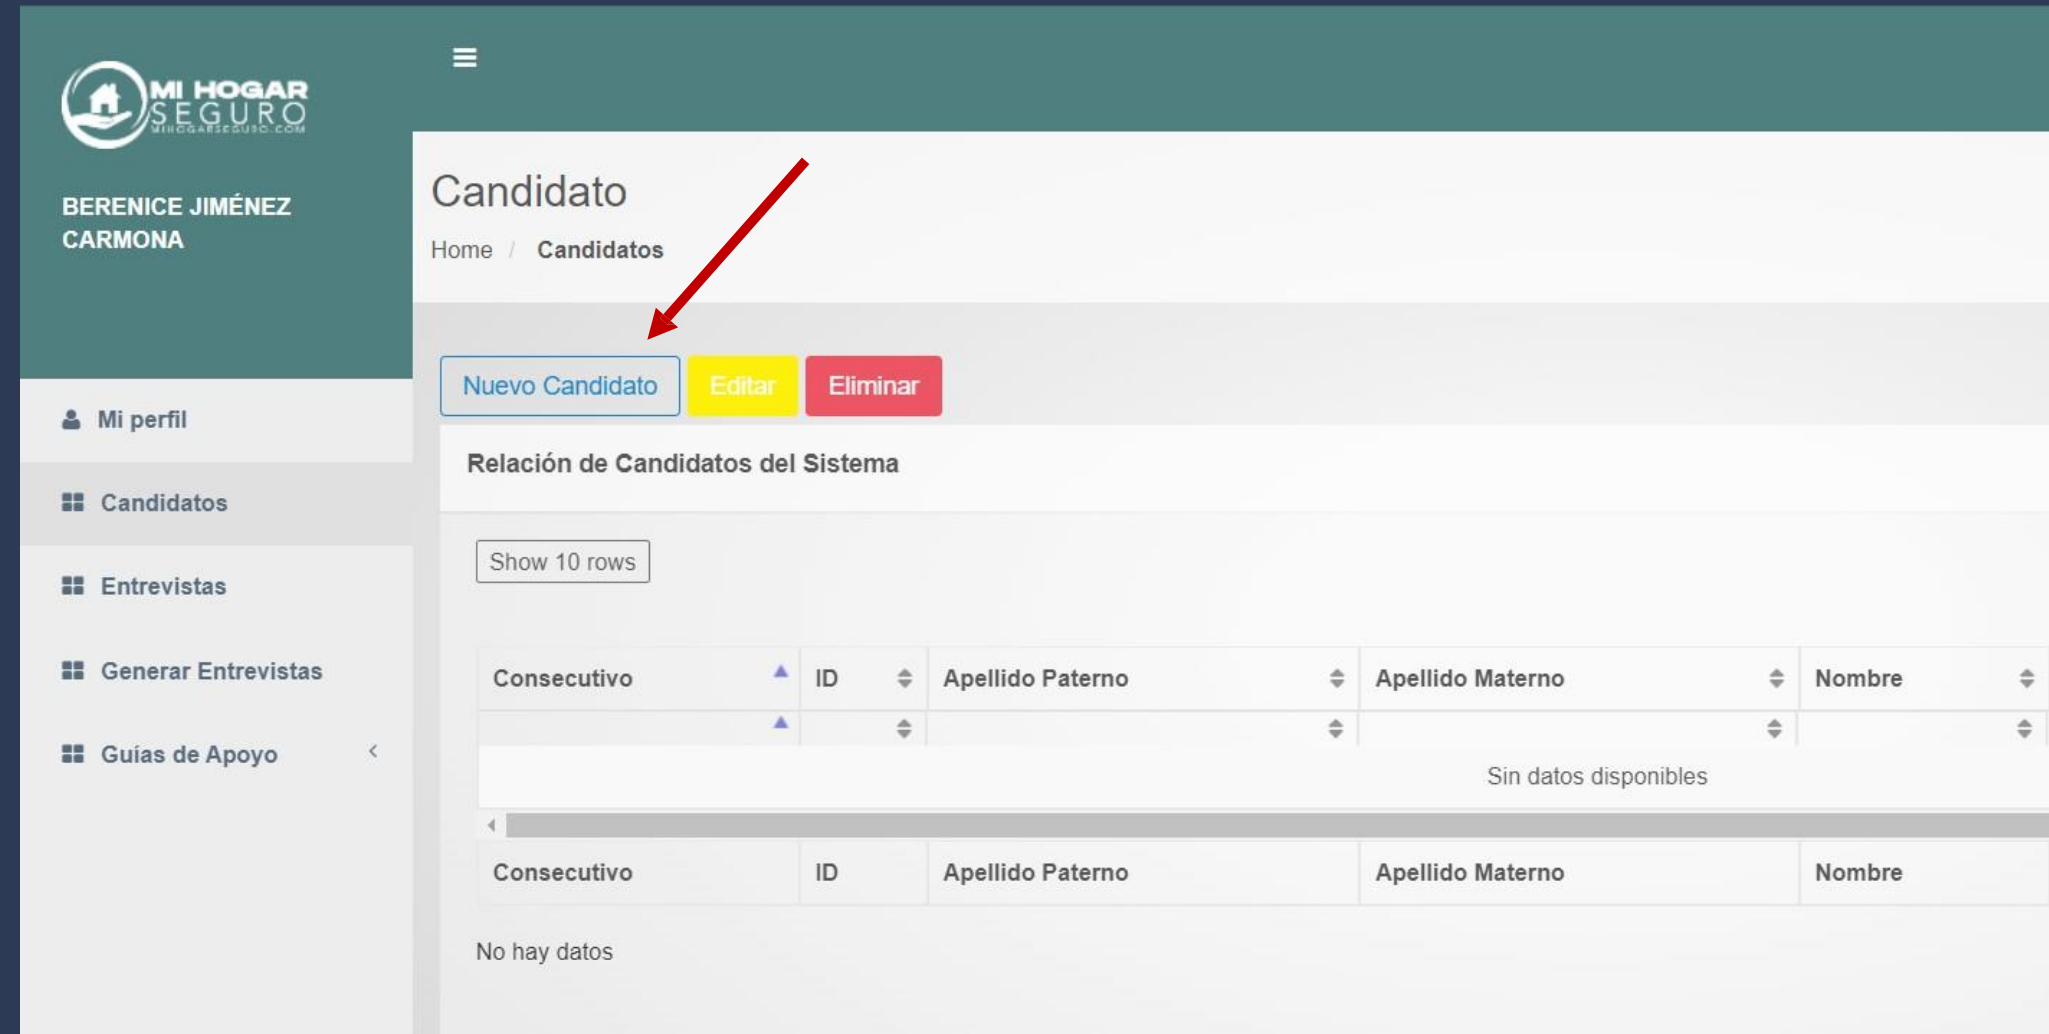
MI HOGAR SEGURO
MIHOGARSEGURO.COM

BERENICE JIMÉNEZ CARMONA

Mi perfil
Candidatos
Entrevistas
Generar Entrevistas
Guías de Apoyo

Candidato
Home / Candidatos

Nuevo Candidato Editar Eliminar

Relación de Candidatos del Sistema

Show 10 rows

| Consecutivo | ID | Apellido Paterno | Apellido Materno | Nombre |
|---|---|---|---|---|
| | | | | |
| Sin datos disponibles | | | | |
| Consecutivo | ID | Apellido Paterno | Apellido Materno | Nombre |

No hay datos